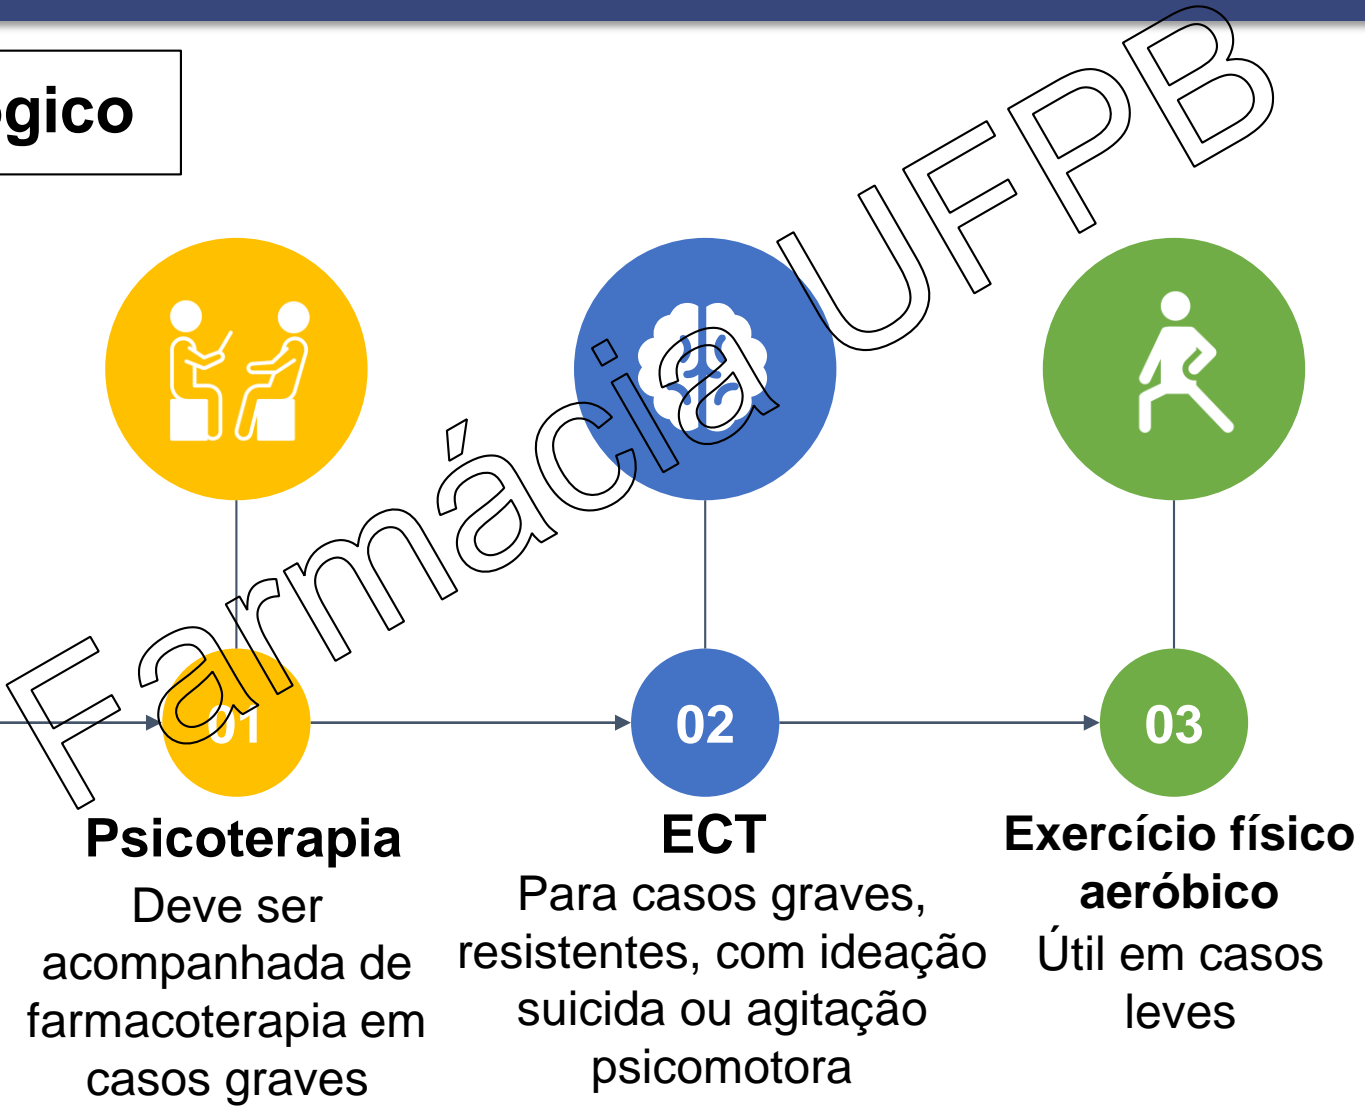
gico

Farmácia UFPB

01

Psicoterapia

Deve ser acompanhada de farmacoterapia em casos graves

02

ECT

Para casos graves, resistentes, com ideação suicida ou agitação psicomotora

03

Exercício físico aeróbico

Útil em casos leves